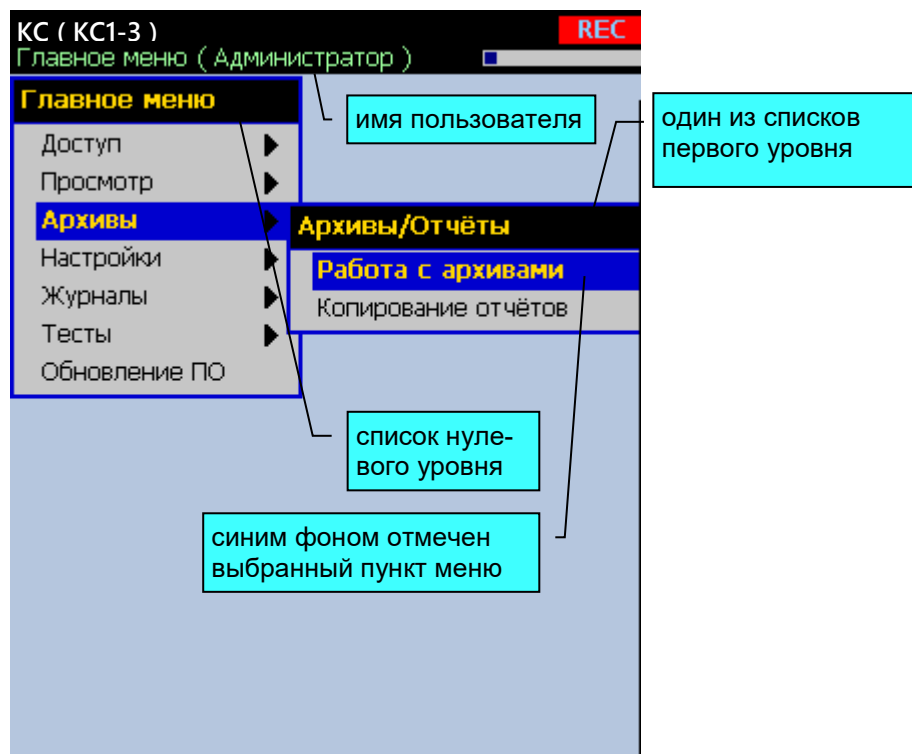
КС ( КС1-3 )
REC
Главное меню ( Администратор )

Главное меню
Доступ
Просмотр
Архивы
Настройки
Журналы
Тесты
Обновление ПО

Архивы/Отчёты
Работа с архивами
Копирование отчётов

имя пользователя

один из списков первого уровня

список нулевого уровня

синим фоном отмечен выбранный пункт меню